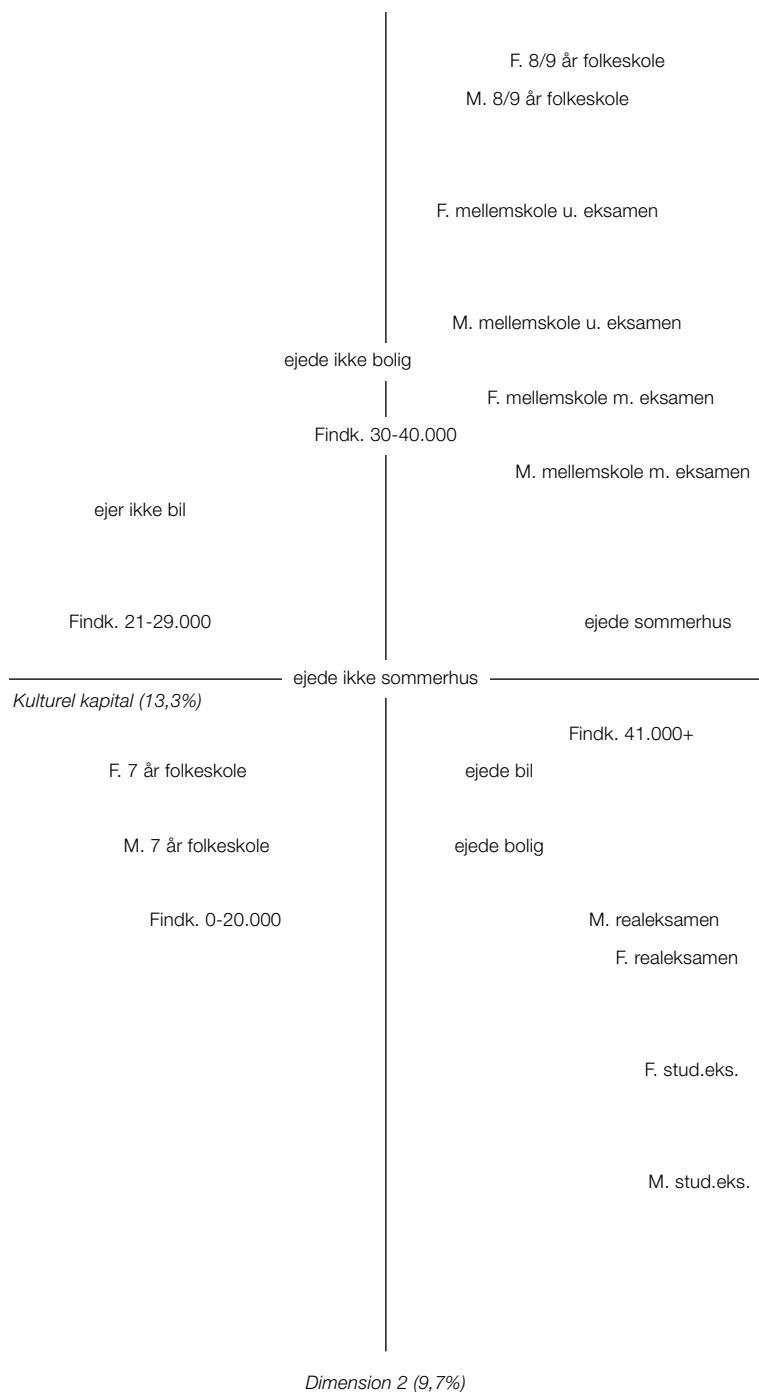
F. 8/9 år folkeskole

M. 8/9 år folkeskole

F. mellemskole u. eksamen

M. mellemskole u. eksamen

ejede ikke bolig

F. mellemskole m. eksamen

Findk. 30-40.000

M. mellemskole m. eksamen

ejer ikke bil

Findk. 21-29.000

ejede sommerhus

ejede ikke sommerhus

Kulturel kapital (13,3%)

Findk. 41.000+

F. 7 år folkeskole

ejede bil

M. 7 år folkeskole

ejede bolig

Findk. 0-20.000

M. realeksamen

F. realeksamen

F. stud.eks.

M. stud.eks.

Dimension 2 (9,7%)